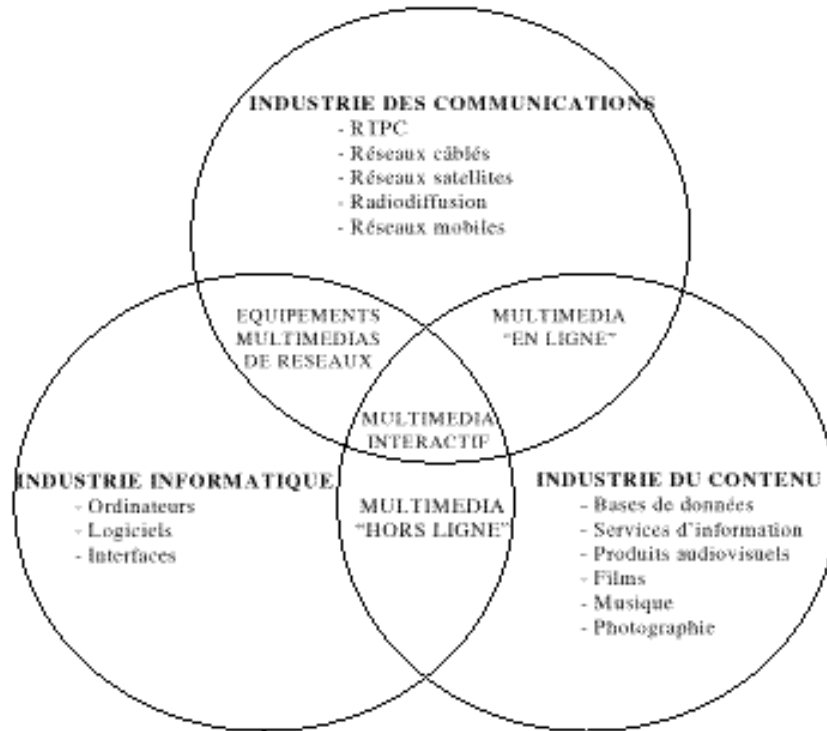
INDUSTRIE DES COMMUNICATIONS
- RTPC
- Réseaux câblés
- Réseaux satellites
- Radiodiffusion
- Réseaux mobiles

EQUIPEMENTS MULTIMEDIAS DE RESEAUX

MULTIMEDIA "EN LIGNE"

MULTIMEDIA INTERACTIF

INDUSTRIE INFORMATIQUE
- Ordinateurs
- Logiciels
- Interfaces

MULTIMEDIA "HORS LIGNE"

INDUSTRIE DU CONTENU
- Bases de données
- Services d'information
- Produits audiovisuels
- Films
- Musique
- Photographie